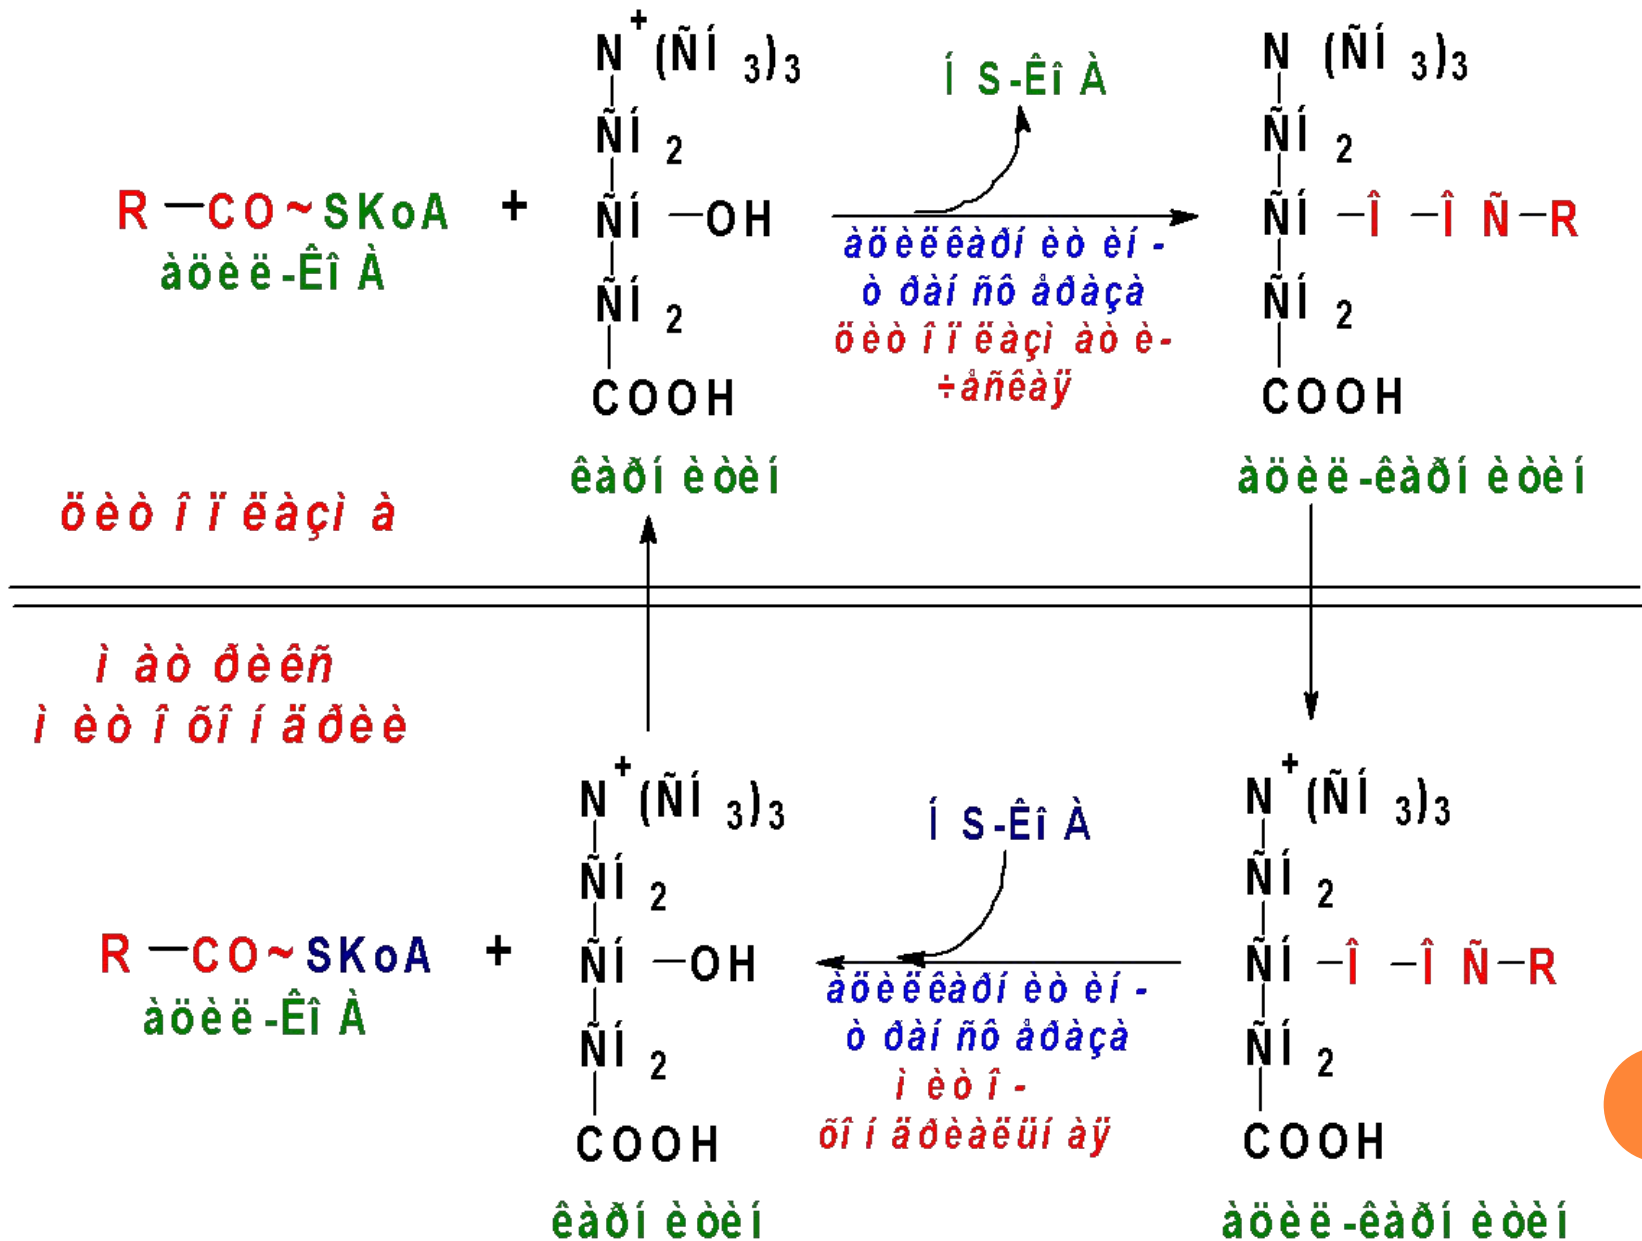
R —CO~SKoA + N$^{+}$(ÑÍ $_3$)$_3$ ÑÍ $_2$ ÑÍ —OH ÑÍ $_2$ COOH

àöèë-Êî À

êàðí èòèí

Í S-Êî À

àöèëêàðí èò èí - ò ðàí ñô åðàçà

öèò î ï ëàçì àò è- ÷åñêàÿ

N (ÑÍ $_3$)$_3$ ÑÍ $_2$ ÑÍ —Î —Î Ñ—R ÑÍ $_2$ COOH

àöèë-êàðí èòèí

öèò î ï ëàçì à

ì àò ðèêñ ì èò î õî í äðèè

R —CO~SKoA + N$^{+}$(ÑÍ $_3$)$_3$ ÑÍ $_2$ ÑÍ —OH ÑÍ $_2$ COOH

àöèë-Êî À

êàðí èòèí

Í S-Êî À

àöèëêàðí èò èí - ò ðàí ñô åðàçà

ì èò î - õî í äðèàëüí àÿ

N$^{+}$(ÑÍ $_3$)$_3$ ÑÍ $_2$ ÑÍ —Î —Î Ñ—R ÑÍ $_2$ COOH

àöèë-êàðí èòèí